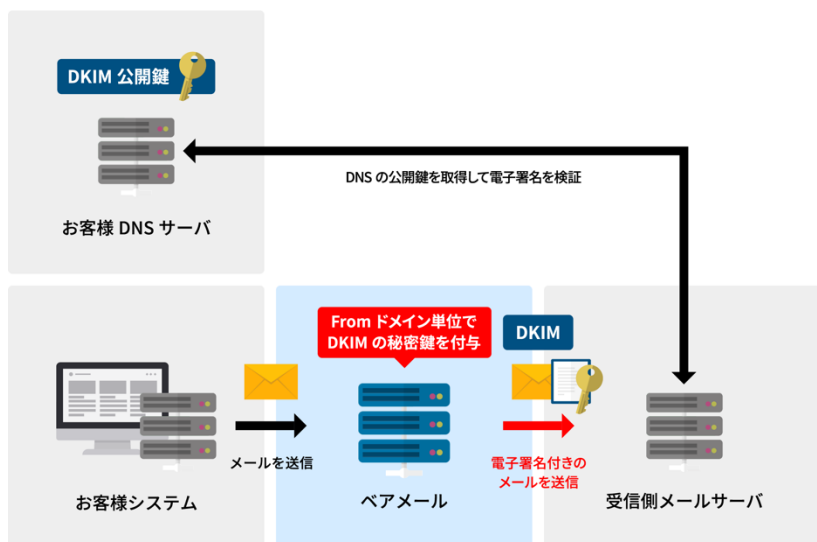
DKIM 公開鍵

DNS の公開鍵を取得して電子署名を検証

お客様 DNS サーバ

From ドメイン単位で DKIM の秘密鍵を付与

DKIM

メールを送信

電子署名付きのメールを送信

お客様システム

ベアメール

受信側メールサーバ